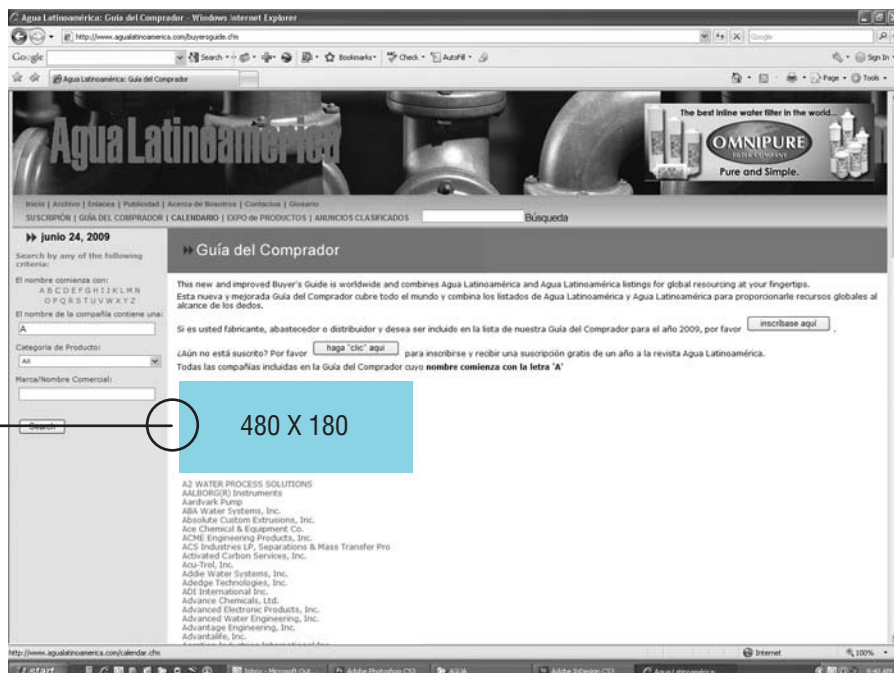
Agua Latinoamérica: Guía del Comprador - Windows Internet Explorer

http://www.agualatinoamerica.com/buyersguide.cfm

Google

Search · Bookmarks · Check · AutoFill ·

Sign In

Agua Latinoamérica: Guía del Comprador

Page · Tools ·

Agua Latinoamérica

The best inline water filter in the world...

OMNIPURE FILTER COMPANY

Pure and Simple.

Inicio | Archivo | Enlaces | Publicidad | Acerca de Nosotros | Contactos | Glosario

SUSCRIPCIÓN | GUÍA DEL COMPRADOR | CALENDARIO | EXPO de PRODUCTOS | ANUNCIOS CLASIFICADOS

Búsqueda

junio 24, 2009

Search by any of the following criteria:

El nombre comienza con:
A B C D E F G H I J K L M N
O P Q R S T U V W X Y Z

El nombre de la compañía contiene una:

A

Categoría de Producto:

All

Marca/Nombre Comercial:

Search

Guía del Comprador

This new and improved Buyer's Guide is worldwide and combines Agua Latinoamérica and Agua Latinoamérica listings for global resourcing at your fingertips.
Esta nueva y mejorada Guía del Comprador cubre todo el mundo y combina los listados de Agua Latinoamérica y Agua Latinoamérica para proporcionarle recursos globales al alcance de los dedos.

Si es usted fabricante, abastecedor o distribuidor y desea ser incluido en la lista de nuestra Guía del Comprador para el año 2009, por favor inscríbase aquí.

¿Aún no está suscrito? Por favor haga "clic" aquí para inscribirse y recibir una suscripción gratis de un año a la revista Agua Latinoamérica.
Todas las compañías incluidas en la Guía del Comprador cuyo nombre comienza con la letra 'A'

480 X 180

A2 WATER PROCESS SOLUTIONS
AALBORG(R) Instruments
Aardvark Pump
ABA Water Systems, Inc.
Absolute Custom Extrusions, Inc.
Ace Chemical & Equipment Co.
ACME Engineering Products, Inc.
ACS Industries LP, Separations & Mass Transfer Pro
Activated Carbon Services, Inc.
Acu-Trol, Inc.
Addie Water Systems, Inc.
Adedge Technologies, Inc.
ADI International Inc.
Advance Chemicals, Ltd.
Advanced Electronic Products, Inc.
Advanced Water Engineering, Inc.
Advantage Engineering, Inc.
Advantalife, Inc.
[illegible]

http://www.agualatinoamerica.com/calendar.cfm

Internet

100%

start

Inbox - Microsoft Out...

Adobe Photoshop CS3

AGUA

Adobe InDesign CS3

Agua Latinoamérica:

9:40 AM